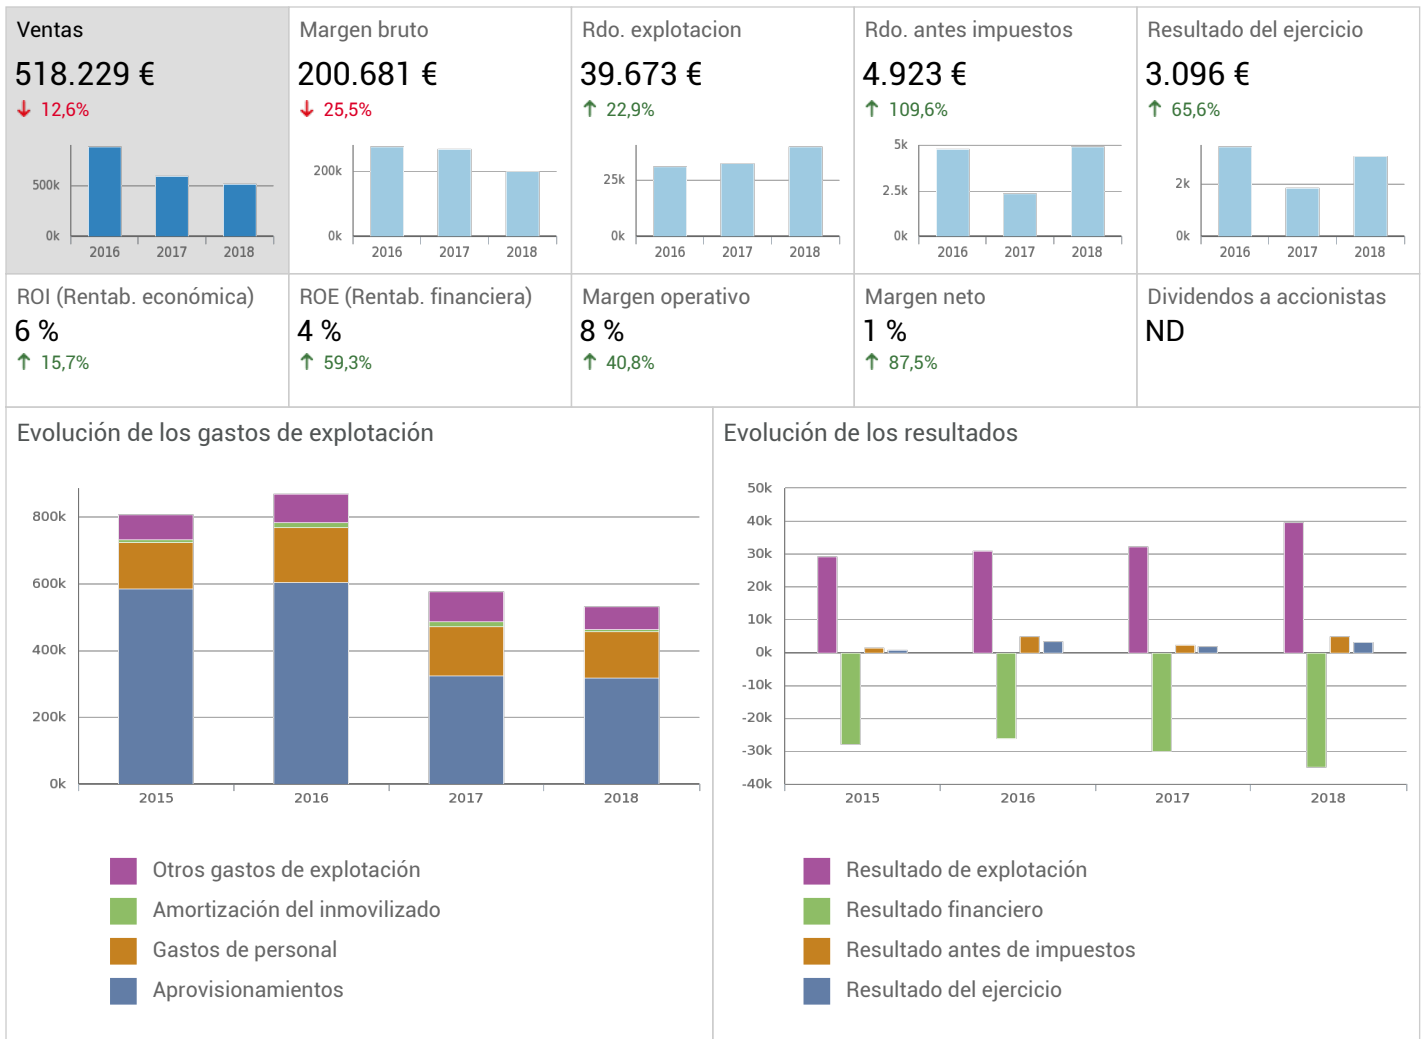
Ventas
518.229 €
↓ 12,6%
500k
0k
2016 2017 2018

Margen bruto
200.681 €
↓ 25,5%
200k
0k
2016 2017 2018

Rdo. explotacion
39.673 €
↑ 22,9%
25k
0k
2016 2017 2018

Rdo. antes impuestos
4.923 €
↑ 109,6%
5k
2.5k
0k
2016 2017 2018

Resultado del ejercicio
3.096 €
↑ 65,6%
2k
0k
2016 2017 2018

ROI (Rentab. económica)
6 %
↑ 15,7%

ROE (Rentab. financiera)
4 %
↑ 59,3%

Margen operativo
8 %
↑ 40,8%

Margen neto
1 %
↑ 87,5%

Dividendos a accionistas
ND

Evolución de los gastos de explotación
800k
600k
400k
200k
0k
2015 2016 2017 2018

Otros gastos de explotación
Amortización del inmovilizado
Gastos de personal
Aprovisionamientos

Evolución de los resultados
50k
40k
30k
20k
10k
0k
-10k
-20k
-30k
-40k
2015 2016 2017 2018

Resultado de explotación
Resultado financiero
Resultado antes de impuestos
Resultado del ejercicio